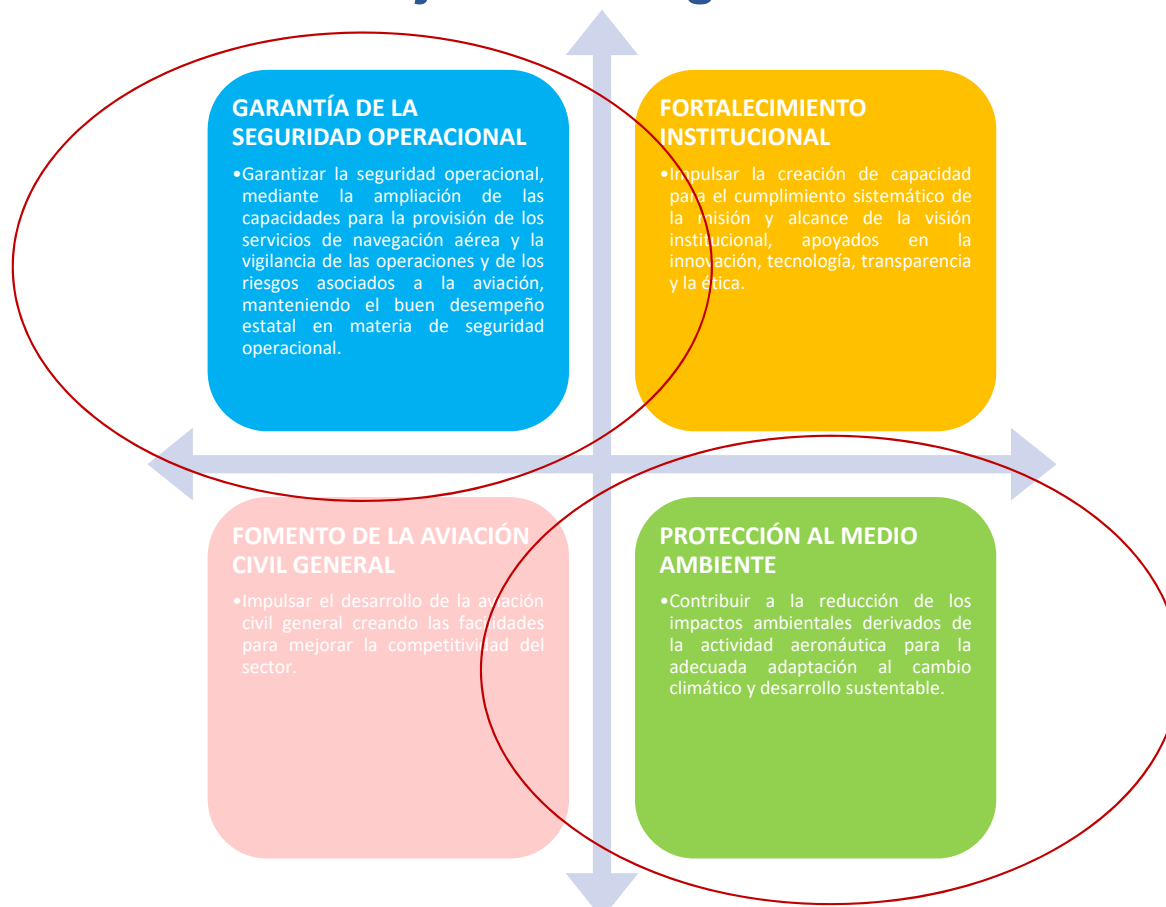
GARANTÍA DE LA SEGURIDAD OPERACIONAL

•Garantizar la seguridad operacional, mediante la ampliación de las capacidades para la provisión de los servicios de navegación aérea y la vigilancia de las operaciones y de los riesgos asociados a la aviación, manteniendo el buen desempeño estatal en materia de seguridad operacional.

FORTALECIMIENTO INSTITUCIONAL

•Impulsar la creación de capacidad para el cumplimiento sistemático de la misión y alcance de la visión institucional, apoyados en la innovación, tecnología, transparencia y la ética.

FOMENTO DE LA AVIACIÓN CIVIL GENERAL

•Impulsar el desarrollo de la aviación civil general creando las facilidades para mejorar la competitividad del sector.

PROTECCIÓN AL MEDIO AMBIENTE

•Contribuir a la reducción de los impactos ambientales derivados de la actividad aeronáutica para la adecuada adaptación al cambio climático y desarrollo sustentable.